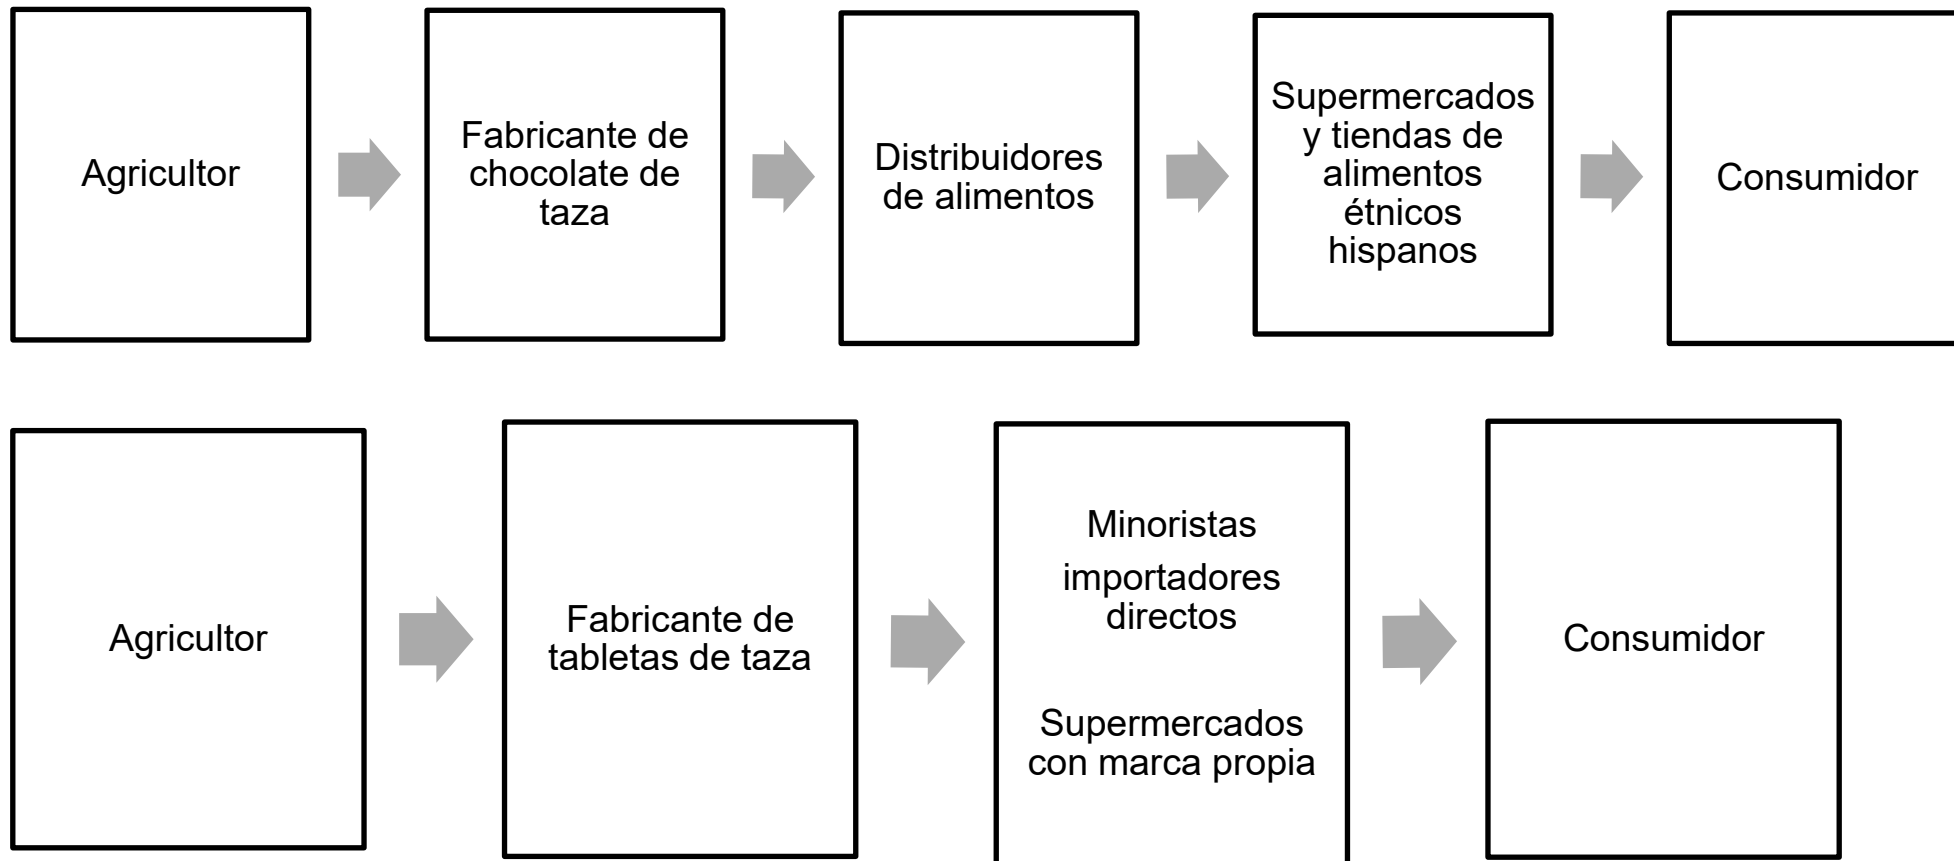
Agricultor

Fabricante de chocolate de taza

Distribuidores de alimentos

Supermercados y tiendas de alimentos étnicos hispanos

Consumidor

Agricultor

Fabricante de tabletas de taza

Minoristas

importadores directos

Supermercados con marca propia

Consumidor